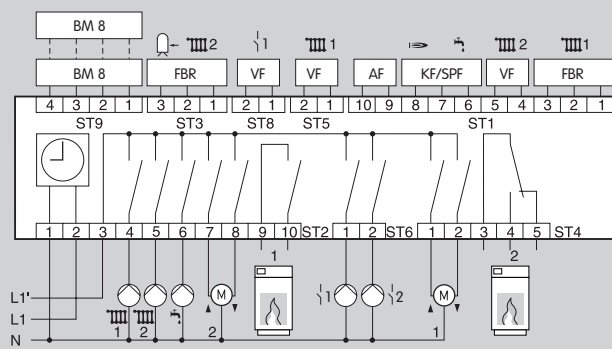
BM 8

BM 8

2

FBR

1

VF

1

VF

AF

KF/SPF

2

VF

1

FBR

4 3 2 1

3 2 1

2 1

2 1

10 9

8 7 6

5 4

3 2 1

ST9

ST3

ST8

ST5

ST1

1 2 3 4 5 6 7 8

9 10 ST2

1 2 ST6

1 2 3

4 5 ST4

1

2

L1'

L1

N

1 2

2

1 2

M

M